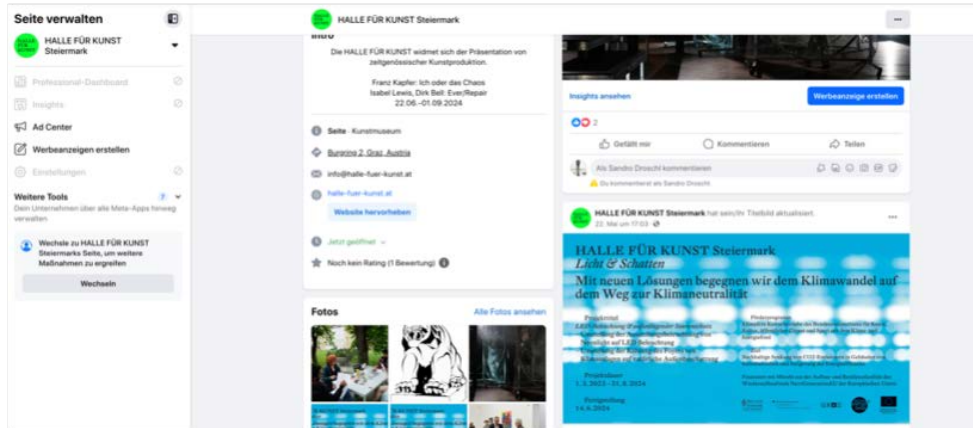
Seite verwalten

HALLE FÜR KUNST Steiermark

Professional-Dashboard

Insights

Ad Center

Werbeanzeigen erstellen

Einstellungen

Weitere Tools

Dein Unternehmen über alle Meta-Apps hinweg verwalten

Wechsle zu HALLE FÜR KUNST Steiermarks Seite, um weitere Maßnahmen zu ergreifen

Wechseln

HALLE FÜR KUNST Steiermark

Intro

Die HALLE FÜR KUNST widmet sich der Präsentation von zeitgenössischer Kunstproduktion.

Franz Kapfer: Ich oder das Chaos
Isabel Lewis, Dirk Bell: Ever/Repair
22.06.–01.09.2024

Seite · Kunstmuseum

Burgring 2, Graz, Austria

info@halle-fuer-kunst.at

halle-fuer-kunst.at

Website hervorheben

Jetzt geöffnet

Noch kein Rating (1 Bewertung)

Fotos

Alle Fotos ansehen

Insights ansehen

Werbeanzeige erstellen

2

Gefällt mir

Kommentieren

Teilen

Als Sandro Droschl kommentieren

Du kommentierst als Sandro Droschl

HALLE FÜR KUNST Steiermark hat sein/ihr Titelbild aktualisiert.

22. Mai um 17:03

HALLE FÜR KUNST Steiermark
Licht & Schatten

Mit neuen Lösungen begegnen wir dem Klimawandel auf dem Weg zur Klimaneutralität

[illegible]

Projektlaufzeit
1.3.2023 – 31.8.2024

Fertigstellung
14.6.2024